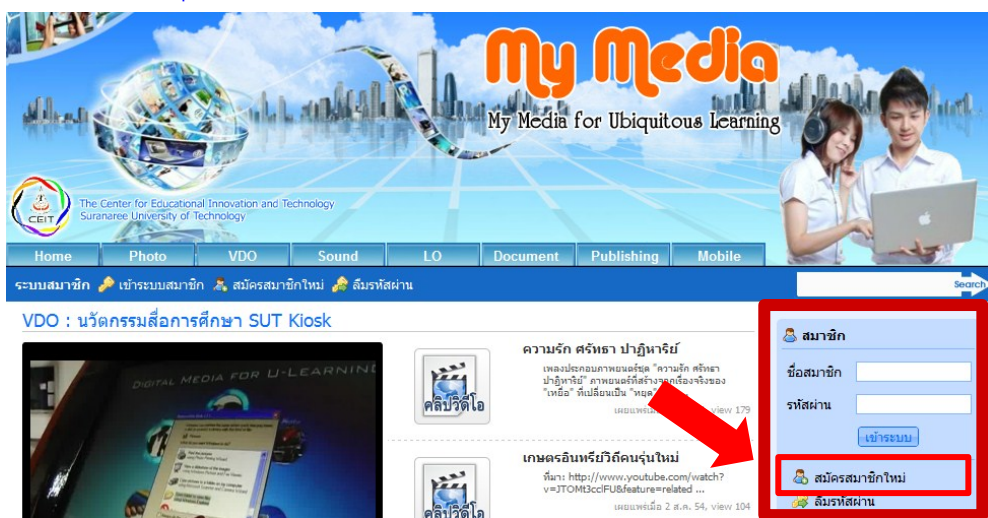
My Media

My Media for Ubiquitous Learning

CEIT The Center for Educational Innovation and Technology Suranaree University of Technology

Home | Photo | VDO | Sound | LO | Document | Publishing | Mobile

ระบบสมาชิก เข้าระบบสมาชิก สมัครสมาชิกใหม่ ลืมรหัสผ่าน

Search

VDO : นวัตกรรมสื่อการศึกษา SUT Kiosk

DIGITAL MEDIA FOR U-LEARNING

คลิปวีดีโอ

ความรัก ศรัทธา ปาฏิหาริย์

เพลงประกอบภาพยนตร์ชุด "ความรัก ศรัทธา ปาฏิหาริย์" ภาพยนตร์ที่สร้างจากเรื่องจริงของ "เหยื่อ" ที่เปลี่ยนเป็น "หยุด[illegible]

เผยแพร่เมื่อ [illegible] view 179

คลิปวีดีโอ

เกษตรอินทรีย์วิถีคนรุ่นใหม่

ที่มา: http://www.youtube.com/watch?v=JTOMt3ccIFU&feature=related ...

เผยแพร่เมื่อ 2 ส.ค. 54, view 104

สมาชิก

ชื่อสมาชิก

รหัสผ่าน

เข้าระบบ

สมัครสมาชิกใหม่

ลืมรหัสผ่าน